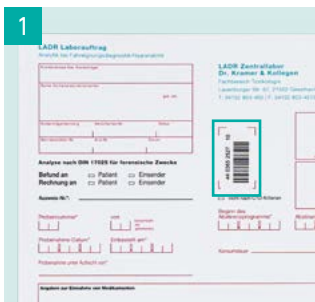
1

LADR Laborauftrag
Analytik bei Fahreignungsbegutachtende Haaranalytik

LADR Zentrallabor
Dr. Kramer & Kollegen
Fachbereich Toxikologie
Lauenburger Str. 67, 21502 Geesthacht
T. 04152 803-462 | F. 04152 803-4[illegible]

Analyse nach DIN 17025 für forensische Zwecke
Befund an ☐ Patient ☐ Einsender
Rechnung an ☐ Patient ☐ Einsender

Ausweis-Nr.*

Probennummer*
Probenahme-Datum*
Probenahme unter Aufsicht von*

Beginn des Abstinenzprogramms*

Angaben zur Einnahme von Medikamenten

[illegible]